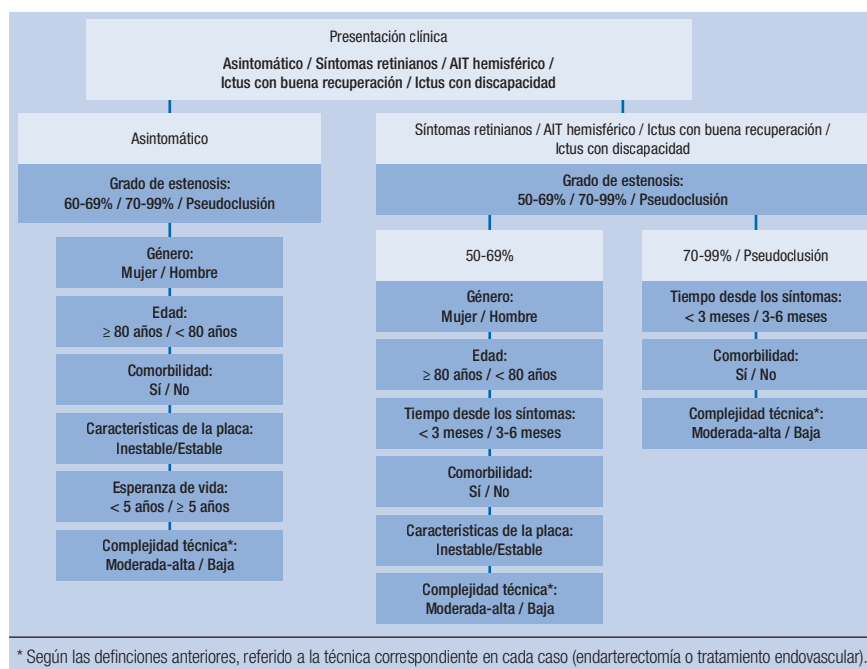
Presentación clínica
Asintomático / Síntomas retinianos / AIT hemisférico / Ictus con buena recuperación / Ictus con discapacidad

Asintomático

Grado de estenosis:
60-69% / 70-99% / Pseudoclusión

Género:
Mujer / Hombre

Edad:
≥ 80 años / < 80 años

Comorbilidad:
Sí / No

Características de la placa:
Inestable/Estable

Esperanza de vida:
< 5 años / ≥ 5 años

Complejidad técnica*:
Moderada-alta / Baja

Síntomas retinianos / AIT hemisférico / Ictus con buena recuperación / Ictus con discapacidad

Grado de estenosis:
50-69% / 70-99% / Pseudoclusión

50-69%

Género:
Mujer / Hombre

Edad:
≥ 80 años / < 80 años

Tiempo desde los síntomas:
< 3 meses / 3-6 meses

Comorbilidad:
Sí / No

Características de la placa:
Inestable/Estable

Complejidad técnica*:
Moderada-alta / Baja

70-99% / Pseudoclusión

Tiempo desde los síntomas:
< 3 meses / 3-6 meses

Comorbilidad:
Sí / No

Complejidad técnica*:
Moderada-alta / Baja

* Según las definciones anteriores, referido a la técnica correspondiente en cada caso (endarterectomía o tratamiento endovascular).